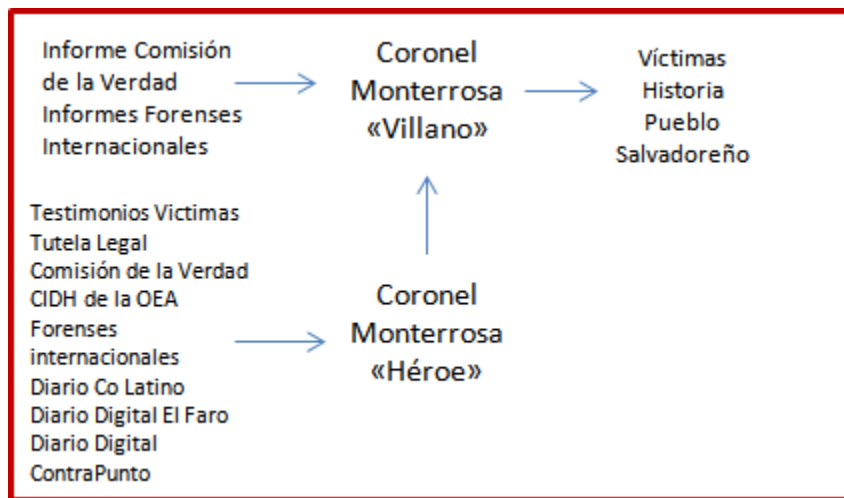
Informe Comisión de la Verdad
Informes Forenses Internacionales

Coronel Monterrosa «Villano»

Víctimas
Historia
Pueblo
Salvadoreño

Testimonios Victimas
Tutela Legal
Comisión de la Verdad
CIDH de la OEA
Forenses internacionales
Diario Co Latino
Diario Digital El Faro
Diario Digital ContraPunto

Coronel Monterrosa «Héroe»